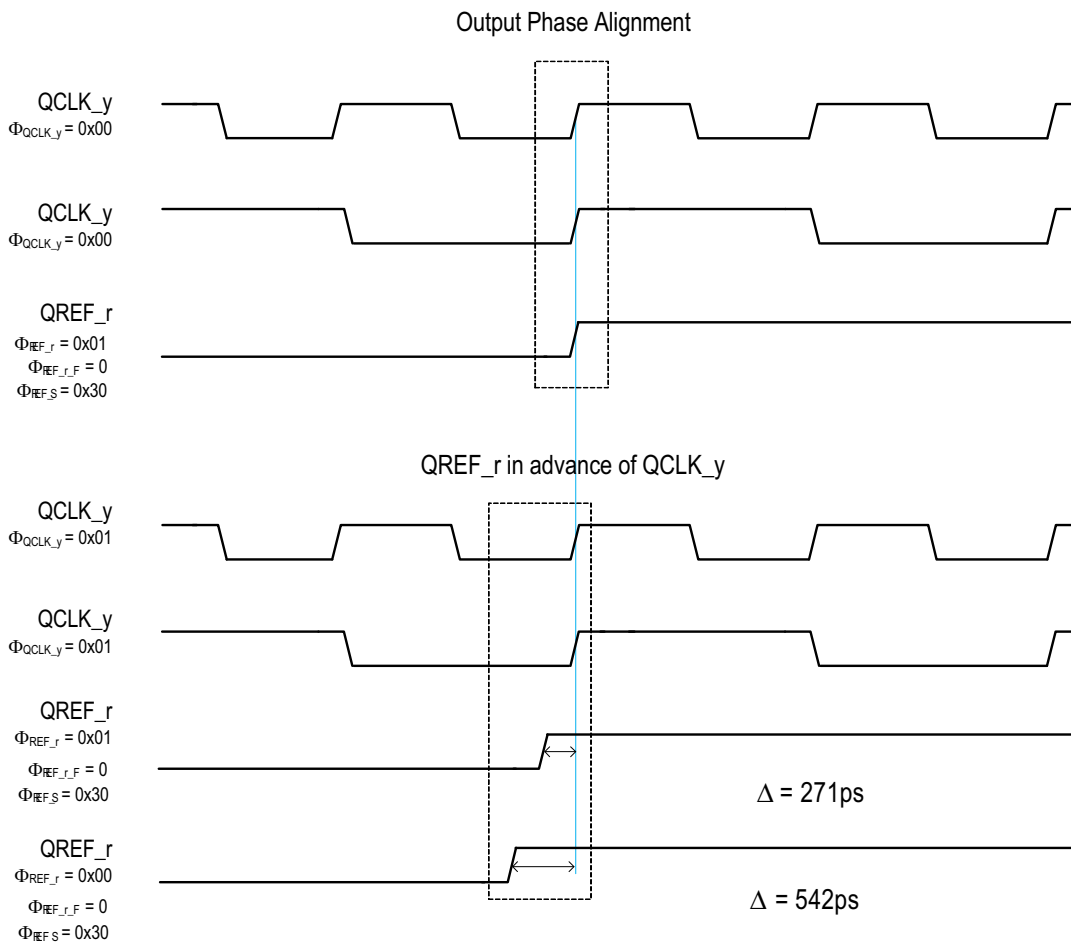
Output Phase Alignment

QCLK_y
$\Phi_{QCLK\_y}$ = 0x00

QCLK_y
$\Phi_{QCLK\_y}$ = 0x00

QREF_r
$\Phi_{REF\_r}$ = 0x01
$\Phi_{REF\_r\_F}$ = 0
$\Phi_{REF\_S}$ = 0x30

QREF_r in advance of QCLK_y

QCLK_y
$\Phi_{QCLK\_y}$ = 0x01

QCLK_y
$\Phi_{QCLK\_y}$ = 0x01

QREF_r
$\Phi_{REF\_r}$ = 0x01
$\Phi_{REF\_r\_F}$ = 0
$\Phi_{REF\_S}$ = 0x30

$\Delta$ = 271ps

QREF_r
$\Phi_{REF\_r}$ = 0x00
$\Phi_{REF\_r\_F}$ = 0
$\Phi_{REF\_S}$ = 0x30

$\Delta$ = 542ps